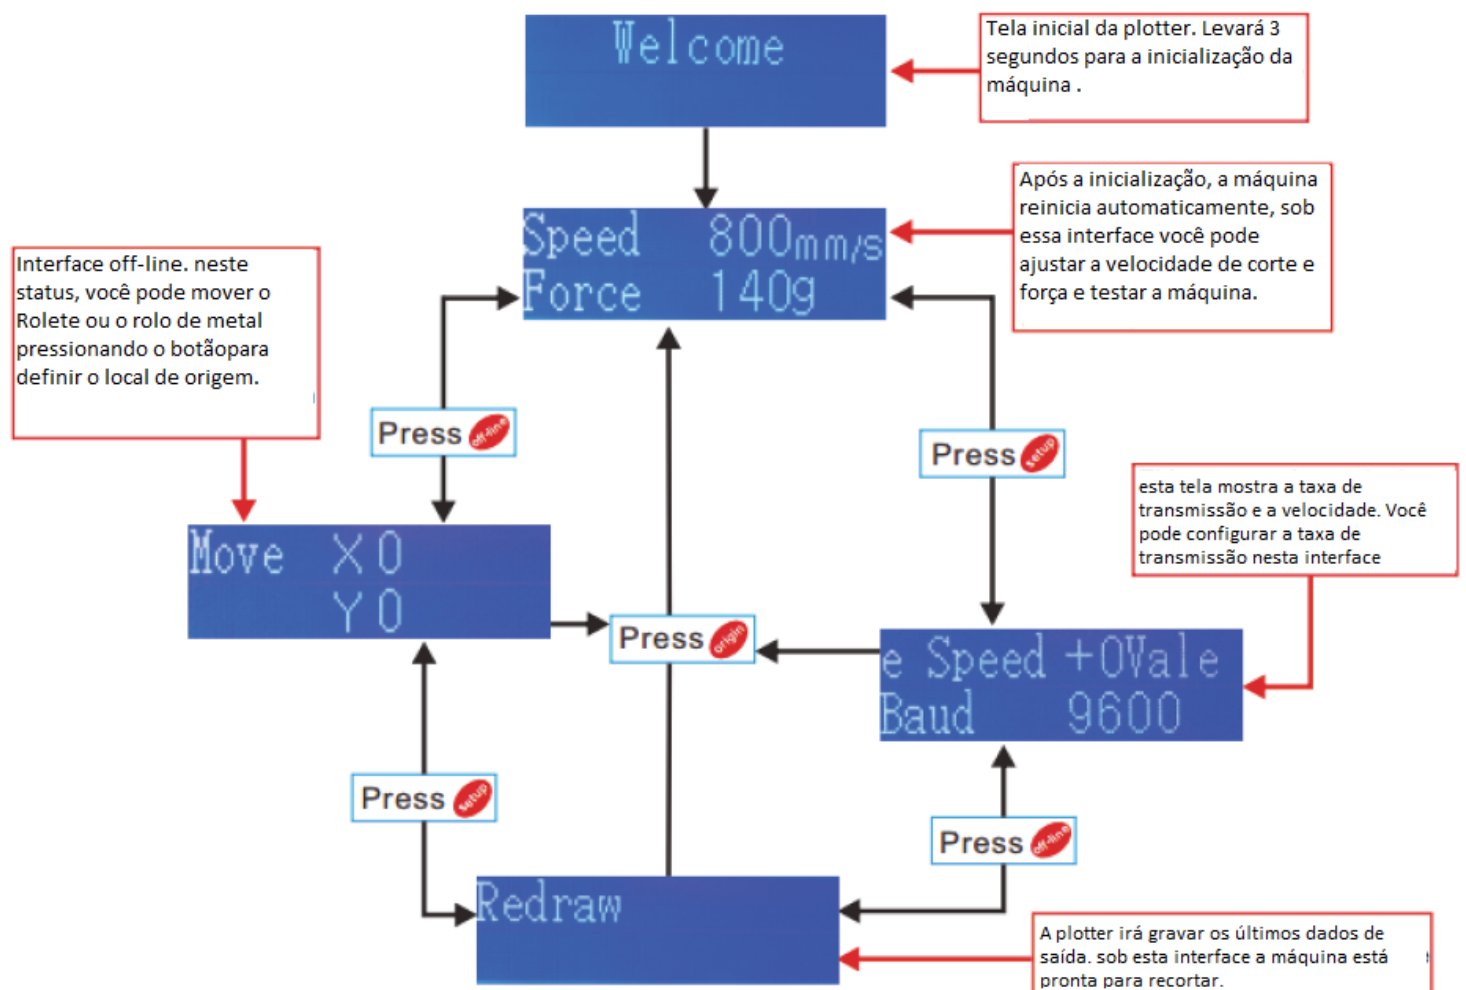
Welcome

Tela inicial da plotter. Levará 3 segundos para a inicialização da máquina .

Speed 800mm/s
Force 140g

Após a inicialização, a máquina reinicia automaticamente, sob essa interface você pode ajustar a velocidade de corte e força e testar a máquina.

Interface off-line. neste status, você pode mover o Rolete ou o rolo de metal pressionando o botãopara definir o local de origem.

Press off-line

Press setup

esta tela mostra a taxa de transmissão e a velocidade. Você pode configurar a taxa de transmissão nesta interface

Move X 0
Y 0

Press origin

e Speed +0Vale
Baud 9600

Press setup

Press off-line

Redraw

A plotter irá gravar os últimos dados de saída. sob esta interface a máquina está pronta para recortar.